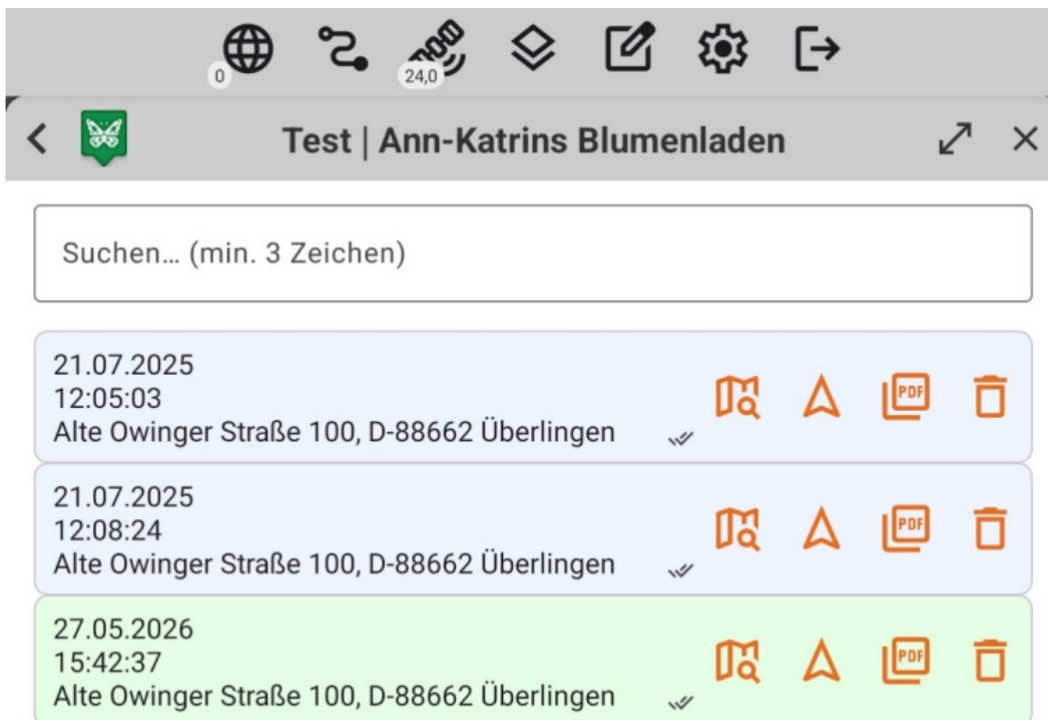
0 24,0

Test | Ann-Katrins Blumenladen

Suchen… (min. 3 Zeichen)

21.07.2025
12:05:03
Alte Owinger Straße 100, D-88662 Überlingen

PDF

21.07.2025
12:08:24
Alte Owinger Straße 100, D-88662 Überlingen

PDF

27.05.2026
15:42:37
Alte Owinger Straße 100, D-88662 Überlingen

PDF